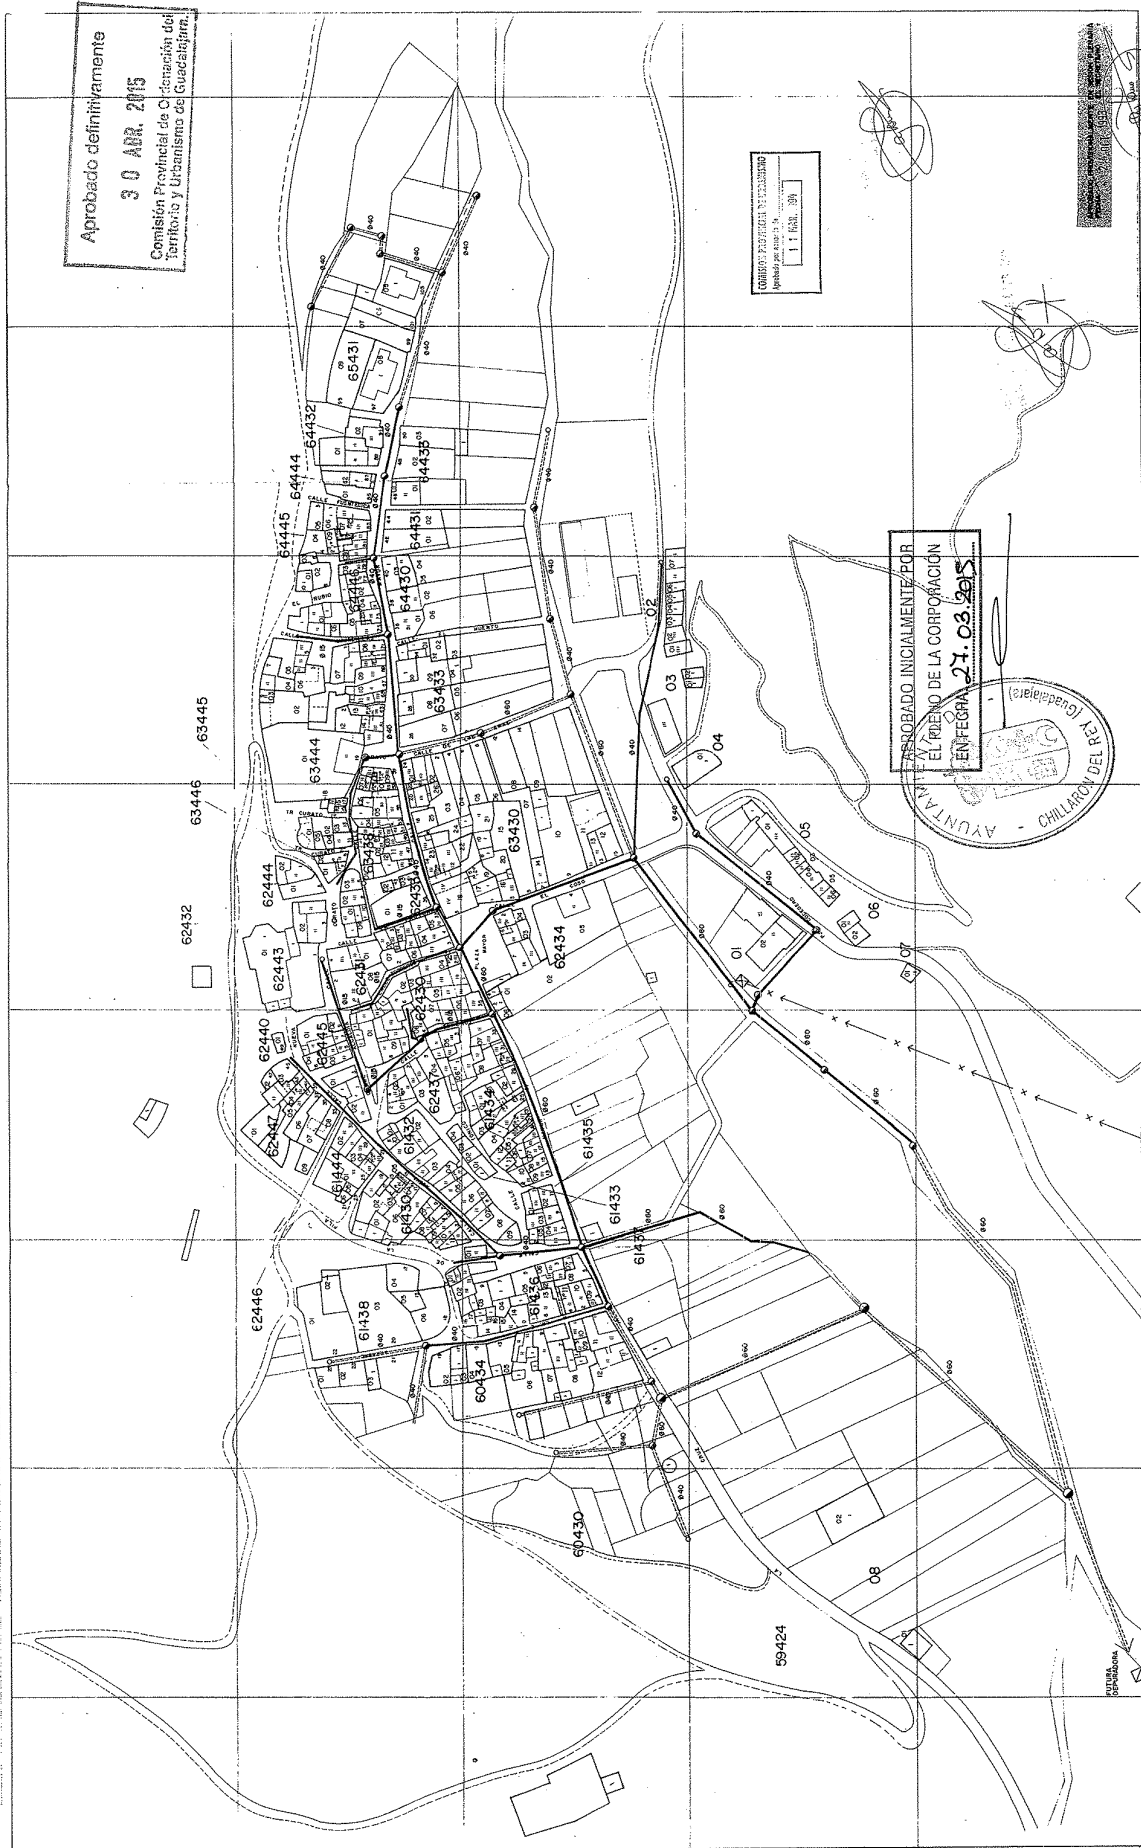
Aprobado definitivamente
30 ABR. 2015
Comisión Provincial de Ordenación del Territorio y Urbanismo de Guadalajara.

COMISIÓN PROVINCIAL DE URBANISMO
Aprobado por acuerdo de
11 MAR. 199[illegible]

APROBADO INICIALMENTE POR
EL PLENO DE LA CORPORACIÓN
EN FECHA 27.03.2015

AYUNTAMIENTO - CHILLARÓN DEL REY (Guadalajara)

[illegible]

65431
64432
64444
64445
64435
64431
64430
64446
63433
63445
63444
63446
63430
63438
62444
62432
62443
62435
62434
62431
62436
62440
62445
62437
62447
61436
61435
61433
61432
61437
61444
61430
61438
61456
60434
60430
€2446
59424

01
02
03
04
05
06
07
08

CALLE
CALLE MAYOR
PLAZA MAYOR
EL RUBIO
PUENTE
CALLE
EL COSO
CARRETERA

Ø40
Ø60

FUTURA DEPURADORA